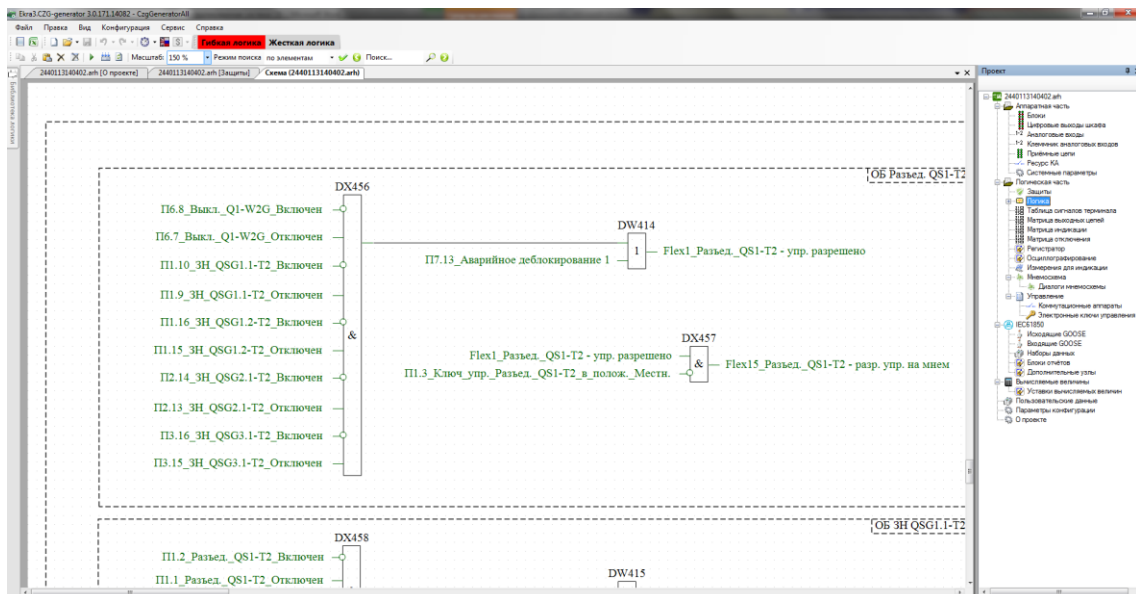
Ekra3.CZG-generator 3.0.171.14082 - CzgGeneratorAll

Файл Правка Вид Конфигурация Сервис Справка

Гибкая логика Жесткая логика

Масштаб: 150 % Режим поиска по элементам Поиск...

2440113140402.arh [О проекте] 2440113140402.arh [Защиты] Схема (2440113140402.arh)

Проект

ОБ Разъед. QS1-Т2

DX456

П6.8_Выкл._Q1-W2G_Включен

П6.7_Выкл._Q1-W2G_Отключен

П1.10_ЗН_QSG1.1-Т2_Включен

П1.9_ЗН_QSG1.1-Т2_Отключен

П1.16_ЗН_QSG1.2-Т2_Включен

П1.15_ЗН_QSG1.2-Т2_Отключен

П2.14_ЗН_QSG2.1-Т2_Включен

П2.13_ЗН_QSG2.1-Т2_Отключен

П3.16_ЗН_QSG3.1-Т2_Включен

П3.15_ЗН_QSG3.1-Т2_Отключен

&

DW414

1

П7.13_Аварийное деблокирование 1

Flex1_Разъед._QS1-Т2 - упр. разрешено

DX457

&

Flex1_Разъед._QS1-Т2 - упр. разрешено

П1.3_Ключ_упр._Разъед._QS1-Т2_в_полож._Местн.

Flex15_Разъед._QS1-Т2 - разр. упр. на мнем

ОБ ЗН QSG1.1-Т2

DX458

П1.2_Разъед._QS1-Т2_Включен

П1.1_Разъед._QS1-Т2_Отключен

DW415

2440113140402.arh
Аппаратная часть
Блоки
Цифровые выходы шкафа
Аналоговые входы
Клеммник аналоговых входов
Приёмные цепи
Ресурс КА
Системные параметры
Логическая часть
Защиты
Логика
Таблица сигналов терминала
Матрица выходных цепей
Матрица индикации
Матрица отключения
Регистратор
Осциллографирование
Измерения для индикации
Мнемосхема
Диалоги мнемосхемы
Управление
Коммутационные аппараты
Электронные ключи управления
IEC61850
Исходящие GOOSE
Входящие GOOSE
Наборы данных
Блоки отчётов
Дополнительные узлы
Вычисляемые величины
Уставки вычисляемых величин
Пользовательские данные
Параметры конфигурации
О проекте